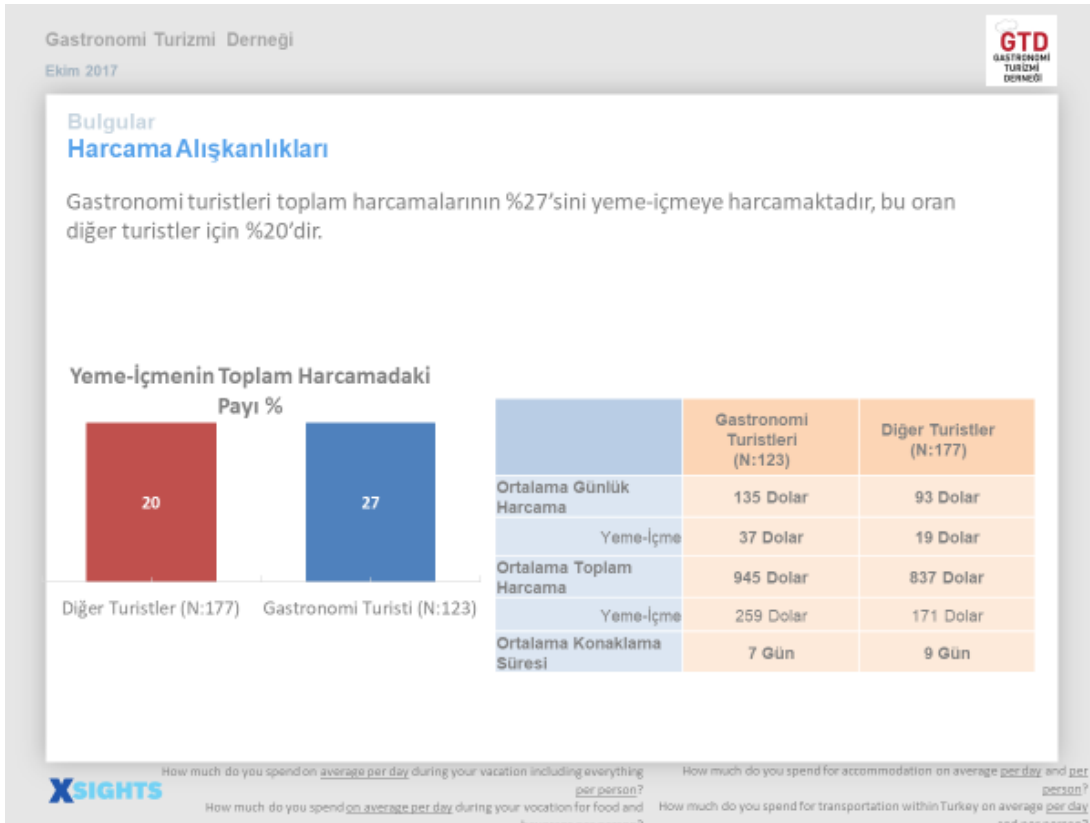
Gastronomi Turizmi Derneği
Ekim 2017

GTD
GASTRONOMİ TURİZMİ DERNEĞİ

Bulgular
Harcama Alışkanlıkları

Gastronomi turistleri toplam harcamalarının %27'sini yeme-içmeye harcamaktadır, bu oran diğer turistler için %20'dir.

Yeme-İçmenin Toplam Harcamadaki Payı %

20
27
Diğer Turistler (N:177)
Gastronomi Turisti (N:123)

| | Gastronomi Turistleri (N:123) | Diğer Turistler (N:177) |
|---|---|---|
| Ortalama Günlük Harcama | 135 Dolar | 93 Dolar |
| Yeme-İçme | 37 Dolar | 19 Dolar |
| Ortalama Toplam Harcama | 945 Dolar | 837 Dolar |
| Yeme-İçme | 259 Dolar | 171 Dolar |
| Ortalama Konaklama Süresi | 7 Gün | 9 Gün |

XSIGHTS

How much do you spend on average per day during your vacation including everything per person?
How much do you spend on average per day during your vocation for food and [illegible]
How much do you spend for accommodation on average per day and per person?
How much do you spend for transportation within Turkey on average per day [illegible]